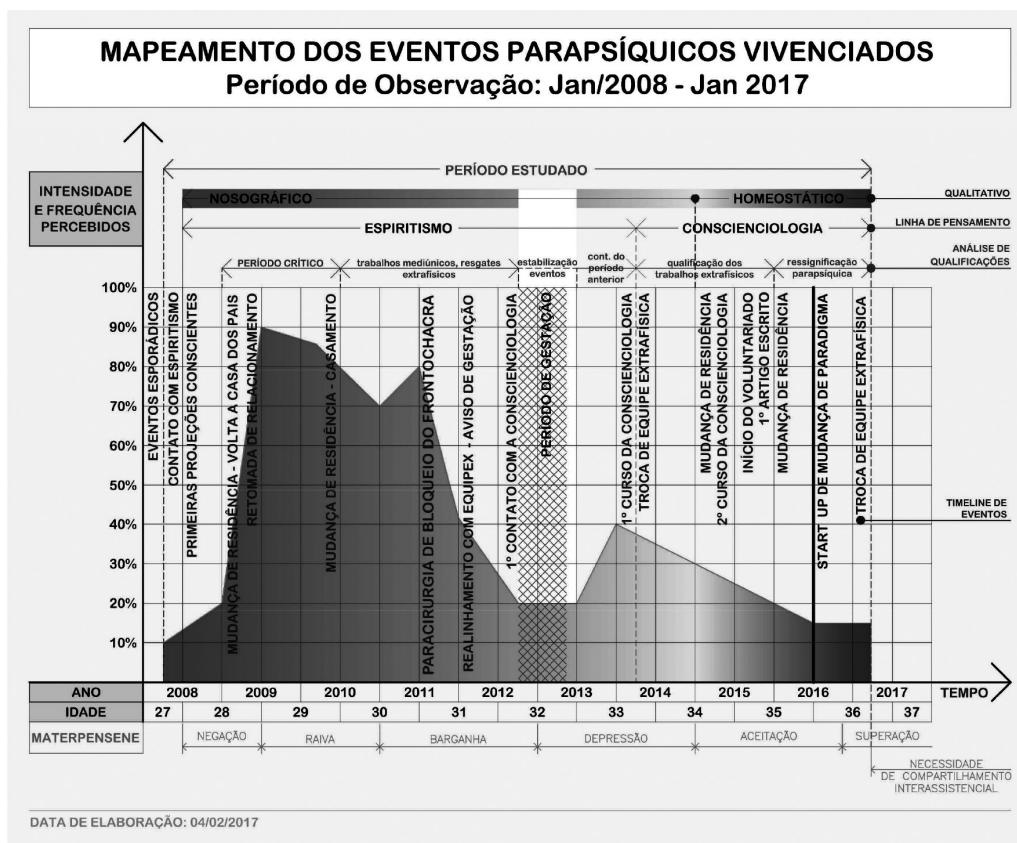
MAPEAMENTO DOS EVENTOS PARAPSÍQUICOS VIVENCIADOS
Período de Observação: Jan/2008 - Jan 2017

INTENSIDADE E FREQUÊNCIA PERCEBIDOS

PERÍODO ESTUDADO

NOSOGRÁFICO
HOMEOSTÁTICO
QUALITATIVO

ESPIRITISMO
CONSCIENCIOLOGIA
LINHA DE PENSAMENTO

PERÍODO CRÍTICO
trabalhos mediúnicos, resgates extrafísicos
estabilização eventos
cont. do período anterior
qualificação dos trabalhos extrafísicos
ressignificação parapsíquica
ANÁLISE DE QUALIFICAÇÕES

100%
90%
80%
70%
60%
50%
40%
30%
20%
10%

EVENTOS ESPORÁDICOS
CONTATO COM ESPIRITISMO
PRIMEIRAS PROJEÇÕES CONSCIENTES
MUDANÇA DE RESIDÊNCIA - VOLTA A CASA DOS PAIS
RETOMADA DE RELACIONAMENTO
MUDANÇA DE RESIDÊNCIA - CASAMENTO
PARACIRURGIA DE BLOQUEIO DO FRONTOCHACRA
REALINHAMENTO COM EQUIPEX - AVISO DE GESTAÇÃO
1º CONTATO COM A CONSCIENCIOLOGIA
PERÍODO DE GESTAÇÃO
1º CURSO DA CONSCIENCIOLOGIA
TROCA DE EQUIPE EXTRAFÍSICA
MUDANÇA DE RESIDÊNCIA
2º CURSO DA CONSCIENCIOLOGIA
INÍCIO DO VOLUNTARIADO
1º ARTIGO ESCRITO
MUDANÇA DE RESIDÊNCIA
START UP DE MUDANÇA DE PARADIGMA
TROCA DE EQUIPE EXTRAFÍSICA

TIMELINE DE EVENTOS

| ANO | 2008 | 2009 | 2010 | 2011 | 2012 | 2013 | 2014 | 2015 | 2016 | 2017 | TEMPO |
|---|---|---|---|---|---|---|---|---|---|---|---|
| IDADE | 27 | 28 | 29 | 30 | 31 | 32 | 33 | 34 | 35 | 36 | 37 |

MATERPENSENE
NEGAÇÃO
RAIVA
BARGANHA
DEPRESSÃO
ACEITAÇÃO
SUPERAÇÃO
NECESSIDADE DE COMPARTILHAMENTO INTERASSISTENCIAL

DATA DE ELABORAÇÃO: 04/02/2017